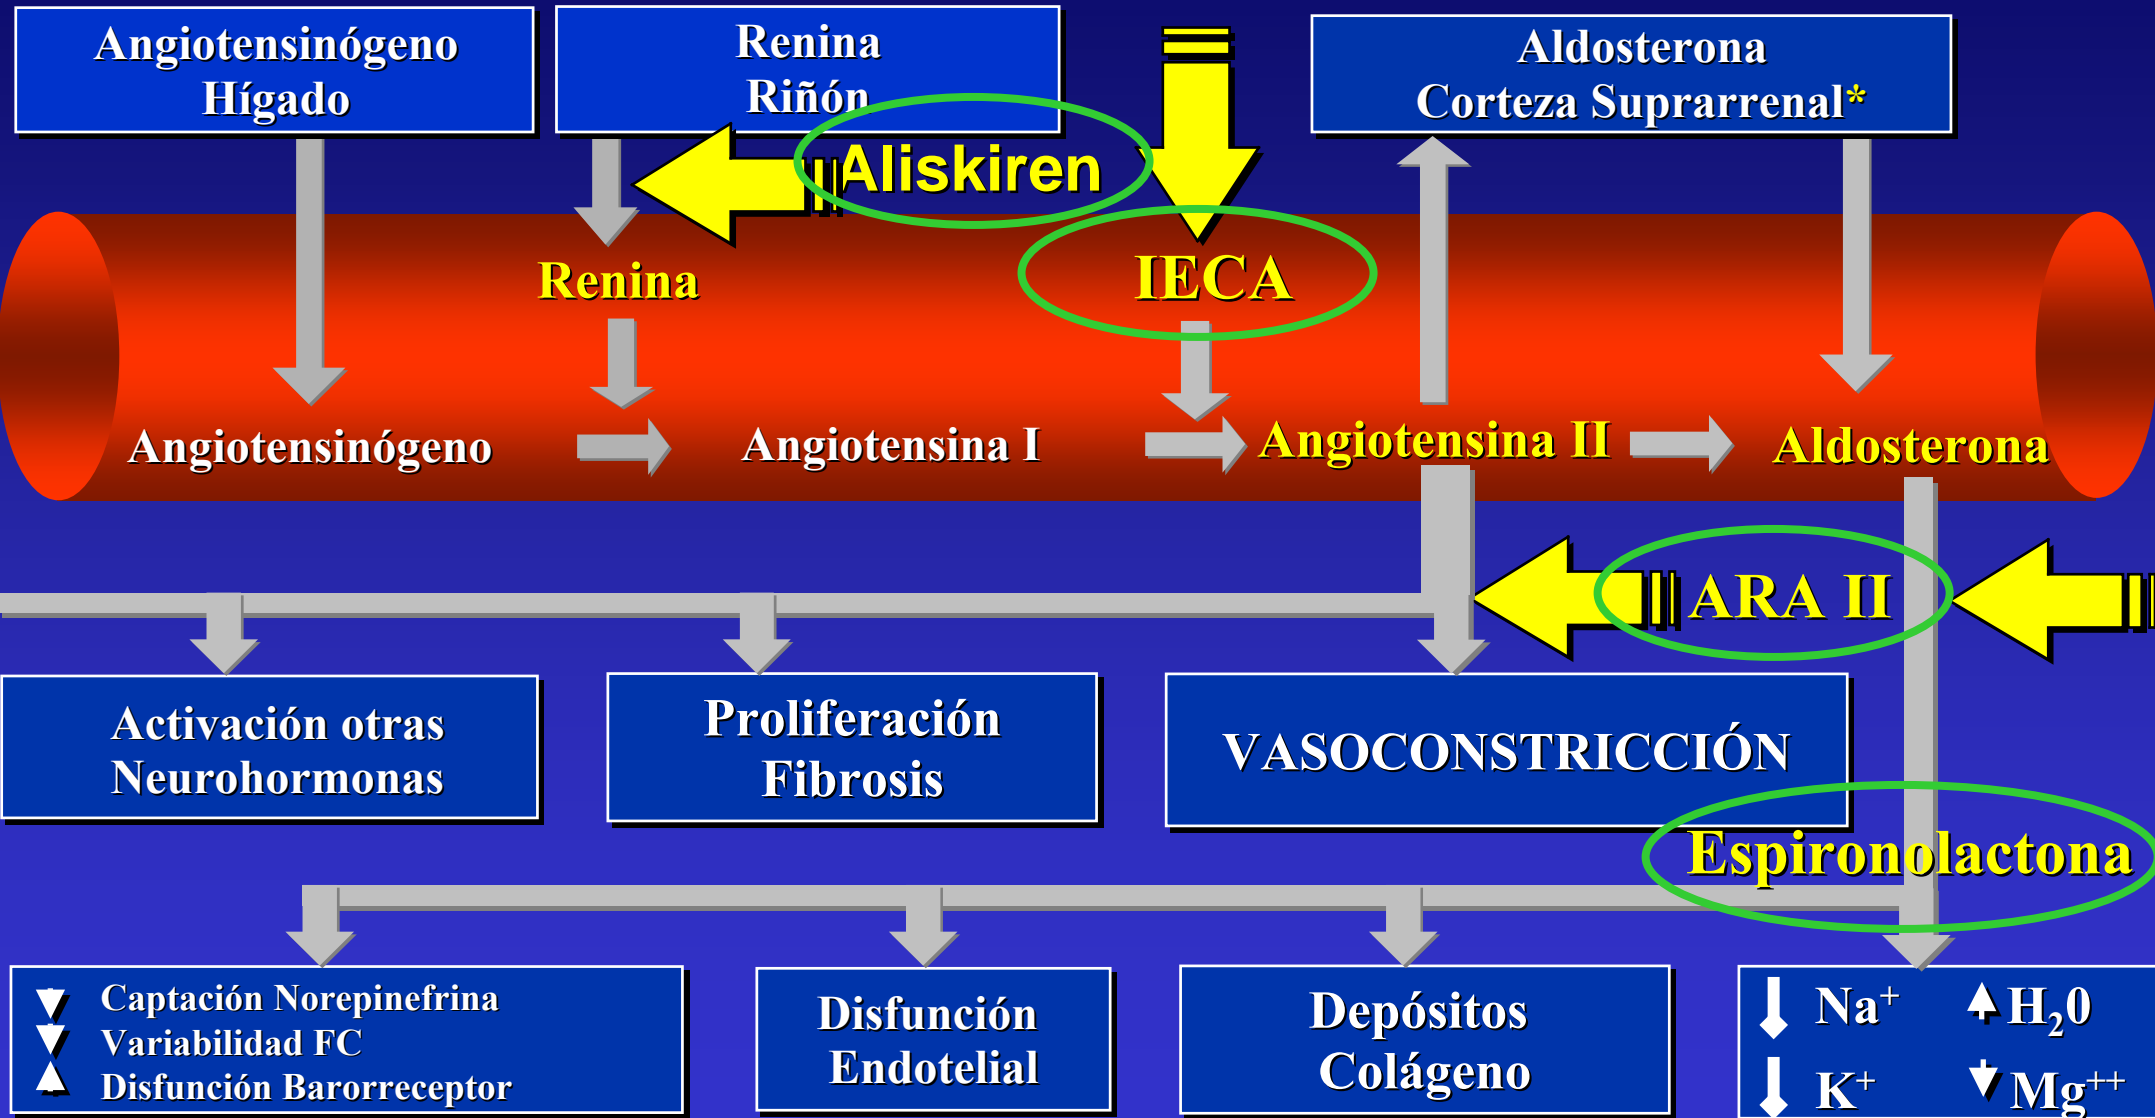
Angiotensinógeno
Hígado

Renina
Riñón

Aldosterona
Corteza Suprarrenal*

Aliskiren

Renina

IECA

Angiotensinógeno

Angiotensina I

Angiotensina II

Aldosterona

ARA II

Activación otras
Neurohormonas

Proliferación
Fibrosis

VASOCONSTRICCIÓN

Espironolactona

Captación Norepinefrina
Variabilidad FC
Disfunción Barorreceptor

Disfunción
Endotelial

Depósitos
Colágeno

$Na^+$ $H_20$
$K^+$ $Mg^{++}$